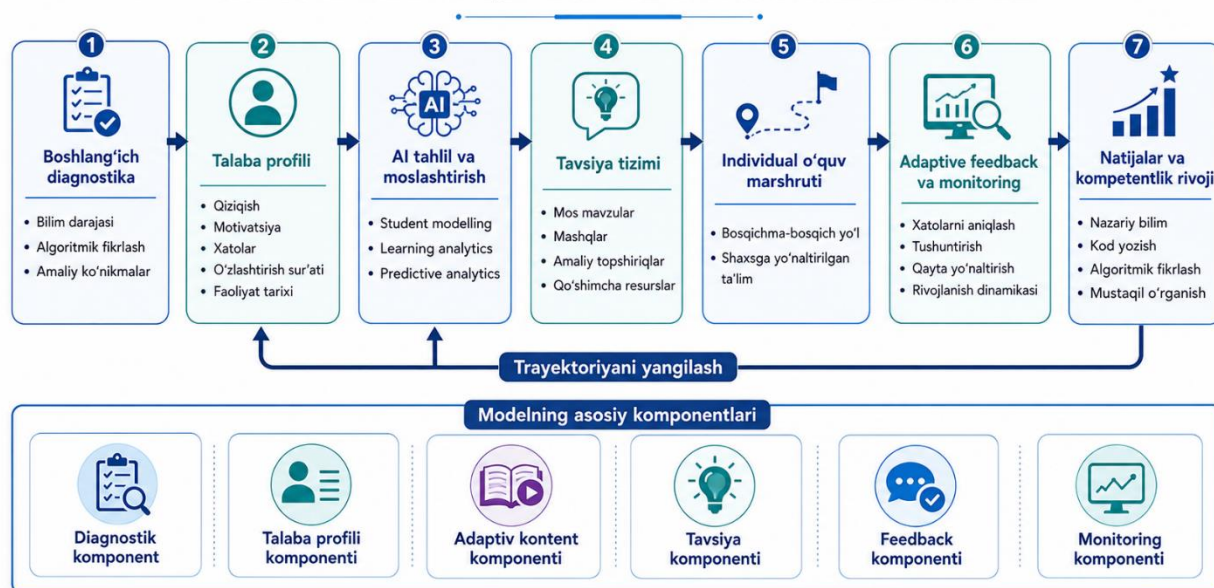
1

Boshlang'ich diagnostika

- Bilim darajasi
- Algoritmik fikrlash
- Amaliy ko'nikmalar

2

Talaba profili

- Qiziqish
- Motivatsiya
- Xatolar
- O'zlashtirish sur'ati
- Faoliyat tarixi

3

AI

AI tahlil va moslashtirish

- Student modelling
- Learning analytics
- Predictive analytics

4

Tavsiya tizimi

- Mos mavzular
- Mashqlar
- Amaliy topshiriqlar
- Qo'shimcha resurslar

5

Individual o'quv marshruti

- Bosqichma-bosqich yo'l
- Shaxsga yo'naltirilgan ta'lim

6

Adaptive feedback va monitoring

- Xatolarni aniqlash
- Tushuntirish
- Qayta yo'naltirish
- Rivojlanish dinamikasi

7

Natijalar va kompetentlik rivoj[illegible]

- Nazariy bilim
- Kod yozish
- Algoritmik fikrlash
- Mustaqil o'rganish

Trayektoriyani yangilash

Modelning asosiy komponentlari

Diagnostik komponent

Talaba profili komponenti

Adaptiv kontent komponenti

Tavsiya komponenti

Feedback komponenti

Monitoring komponenti